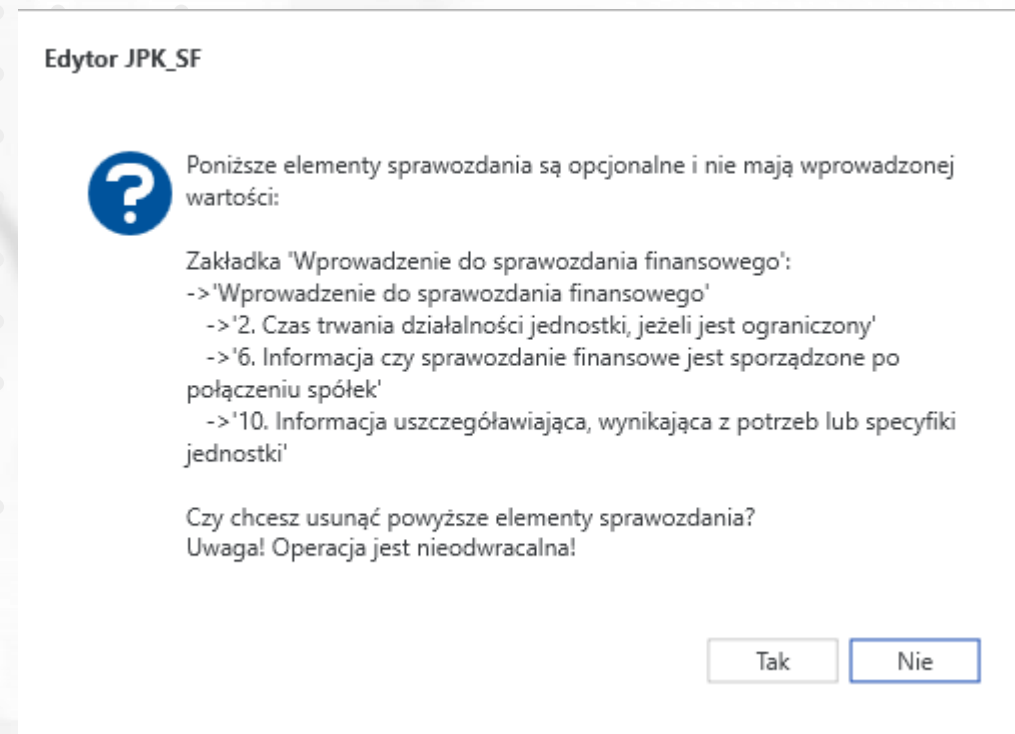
Edytor JPK_SF

Poniższe elementy sprawozdania są opcjonalne i nie mają wprowadzonej wartości:

Zakładka 'Wprowadzenie do sprawozdania finansowego':
->'Wprowadzenie do sprawozdania finansowego'
->'2. Czas trwania działalności jednostki, jeżeli jest ograniczony'
->'6. Informacja czy sprawozdanie finansowe jest sporządzone po połączeniu spółek'
->'10. Informacja uszczegóławiająca, wynikająca z potrzeb lub specyfiki jednostki'

Czy chcesz usunąć powyższe elementy sprawozdania?
Uwaga! Operacja jest nieodwracalna!

Tak
Nie